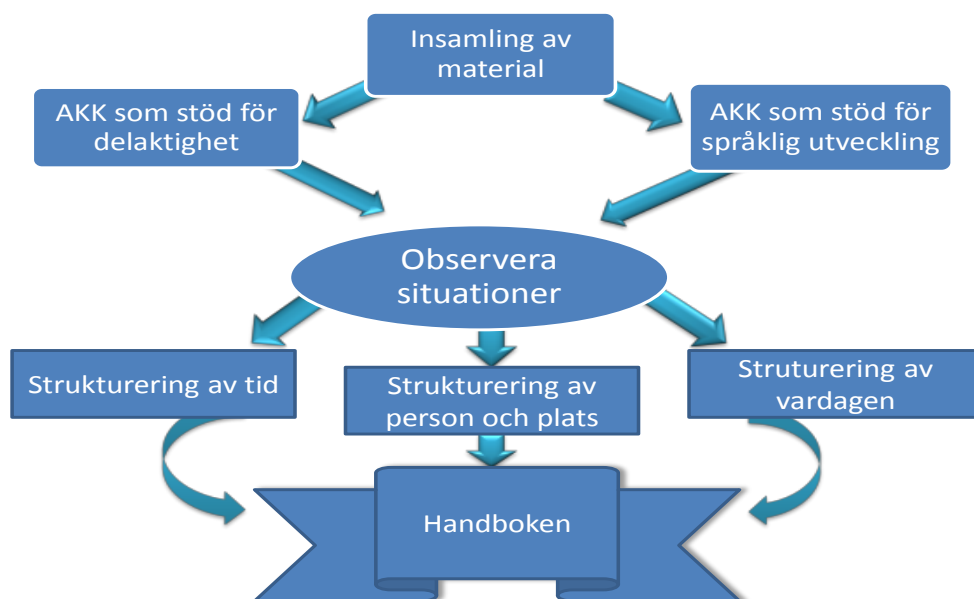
Insamling av material

AKK som stöd för delaktighet

AKK som stöd för språklig utveckling

Observera situationer

Strukturering av tid

Strukturering av person och plats

Struturering av vardagen

Handboken